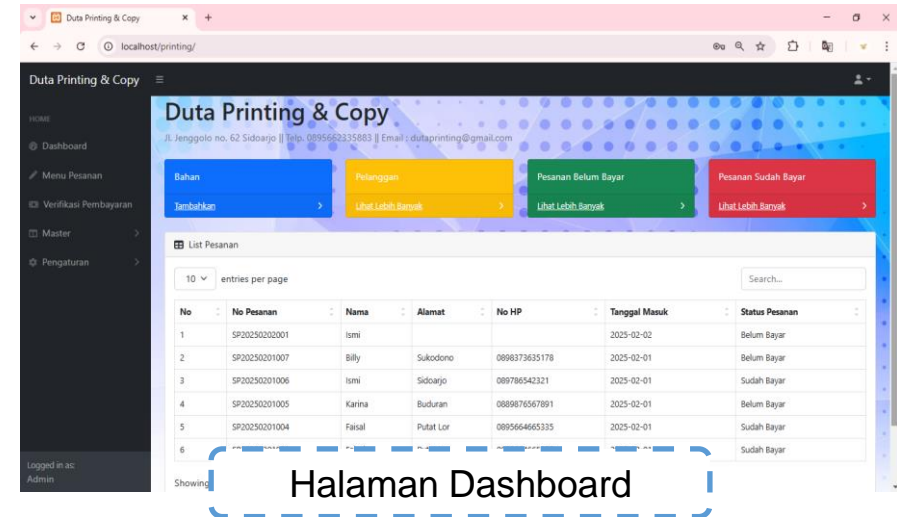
Duta Printing & Copy
localhost/printing/

Duta Printing & Copy

HOME
Dashboard
Menu Pesanan
Verifikasi Pembayaran
Master
Pengaturan

Logged in as:
Admin

Duta Printing & Copy
Jl. Jenggolo no. 62 Sidoarjo || Telp. 0895662335883 || Email : dutaprinting@gmail.com

Bahan
Tambahkan

Pelanggan
Lihat Lebih Banyak

Pesanan Belum Bayar
Lihat Lebih Banyak

Pesanan Sudah Bayar
Lihat Lebih Banyak

List Pesanan

10 entries per page

Search...

| No | No Pesanan | Nama | Alamat | No HP | Tanggal Masuk | Status Pesanan |
|---|---|---|---|---|---|---|
| 1 | SP20250202001 | Ismi | | | 2025-02-02 | Belum Bayar |
| 2 | SP20250201007 | Billy | Sukodono | 0898373635178 | 2025-02-01 | Belum Bayar |
| 3 | SP20250201006 | Ismi | Sidoarjo | 089786542321 | 2025-02-01 | Sudah Bayar |
| 4 | SP20250201005 | Karina | Buduran | 0889876567891 | 2025-02-01 | Belum Bayar |
| 5 | SP20250201004 | Faisal | Putat Lor | 0895664665335 | 2025-02-01 | Sudah Bayar |
| 6 | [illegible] | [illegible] | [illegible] | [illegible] | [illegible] | Sudah Bayar |

Showing

Halaman Dashboard